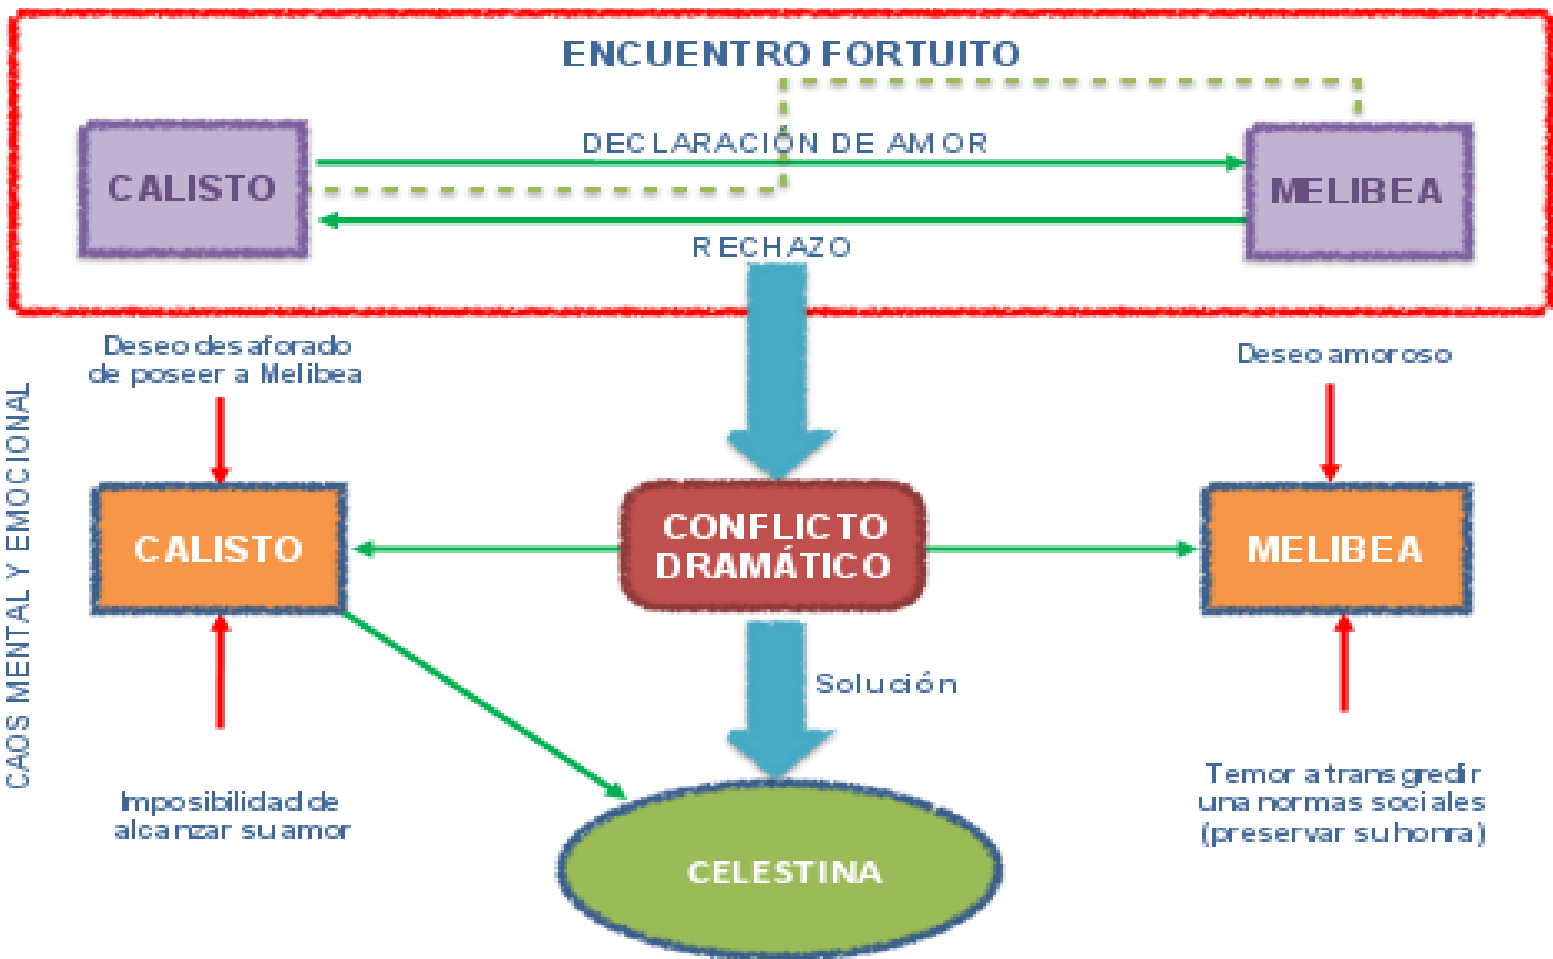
ENCUENTRO FORTUITO

CALISTO

DECLARACIÓN DE AMOR

MELIBEA

RECHAZO

Deseo desaforado de poseer a Melibea

Deseo amoroso

CAOS MENTAL Y EMOCIONAL

CALISTO

CONFLICTO DRAMÁTICO

MELIBEA

Solución

Imposibilidad de alcanzar su amor

Temor a transgredir una normas sociales (preservar su honra)

CELESTINA